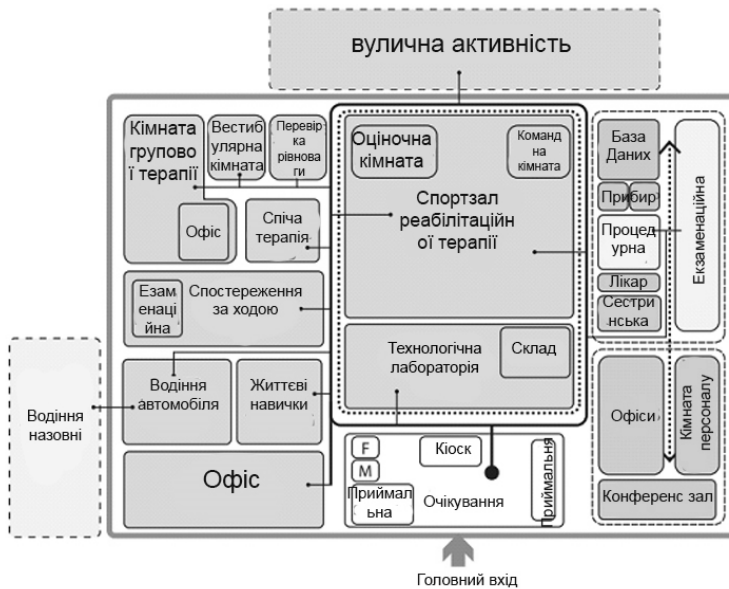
вулична активність

Кімната групової терапії

Вестибулярна кімната

Перевірка рівноваги

Офіс

Співча терапія

Оціночна кімната

Командна кімната

Спортзал реабілітаційної терапії

База Даних

Прибир

Процедурна

Лікар

Сестринська

Екзаменаційна

Езаменаційна

Спостереження за ходою

Технологічна лабораторія

Склад

Водіння автомобіля

Життєві навички

Водіння назовні

Офіс

F

M

Кіоск

Приймальна

Приймальна

Очікування

Офіси

Кімната персоналу

Конференс зал

Головний вхід